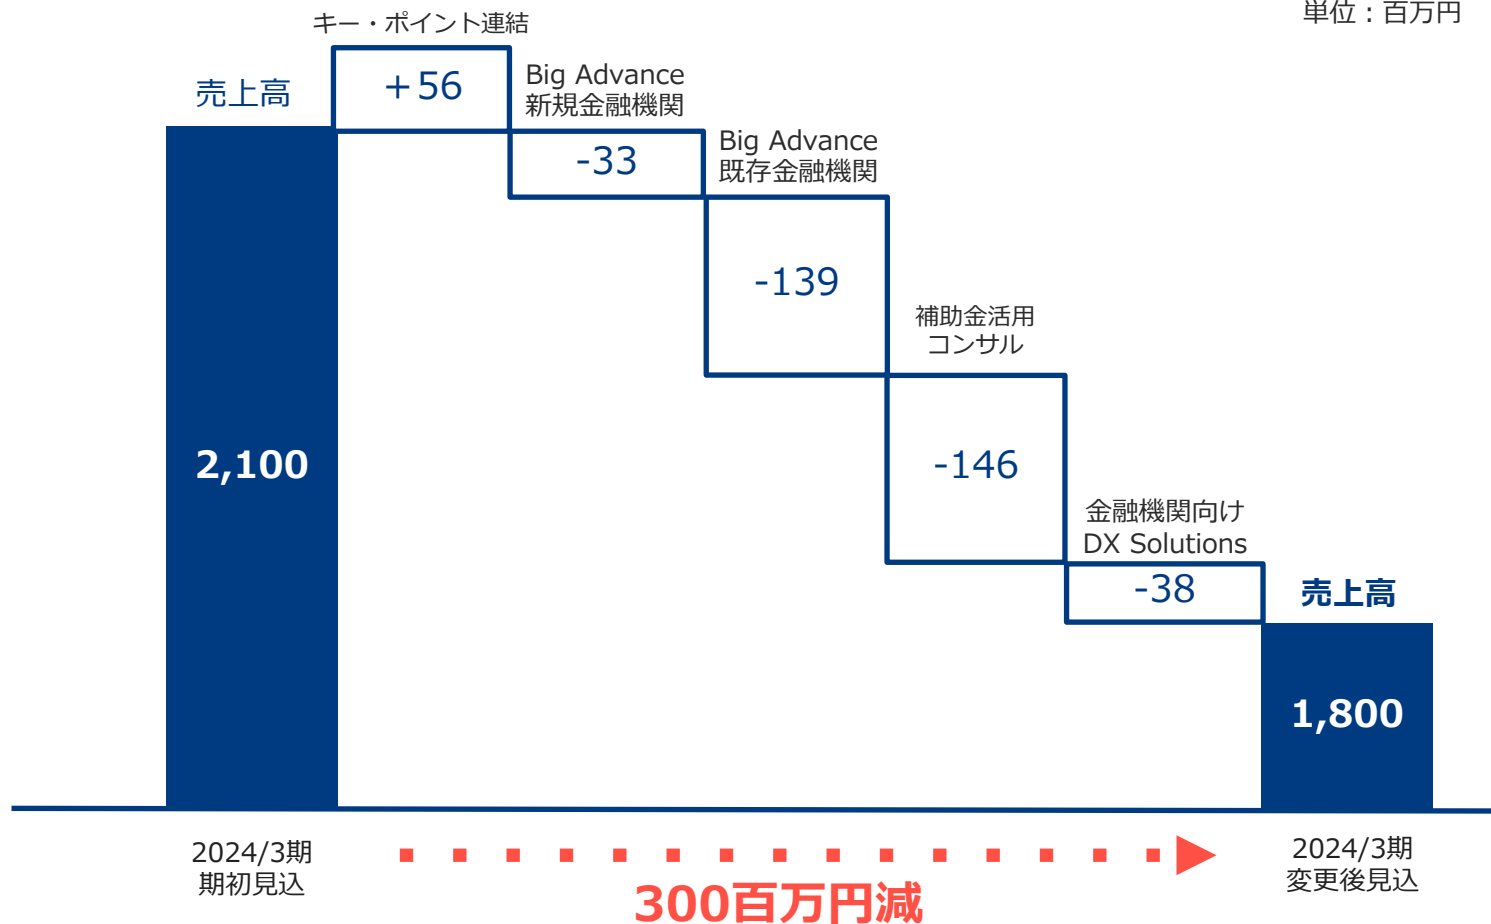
単位：百万円

売上高

2,100

キー・ポイント連結

+56

Big Advance
新規金融機関

-33

Big Advance
既存金融機関

-139

補助金活用
コンサル

-146

金融機関向け
DX Solutions

-38

売上高

1,800

2024/3期
期初見込

300百万円減

2024/3期
変更後見込